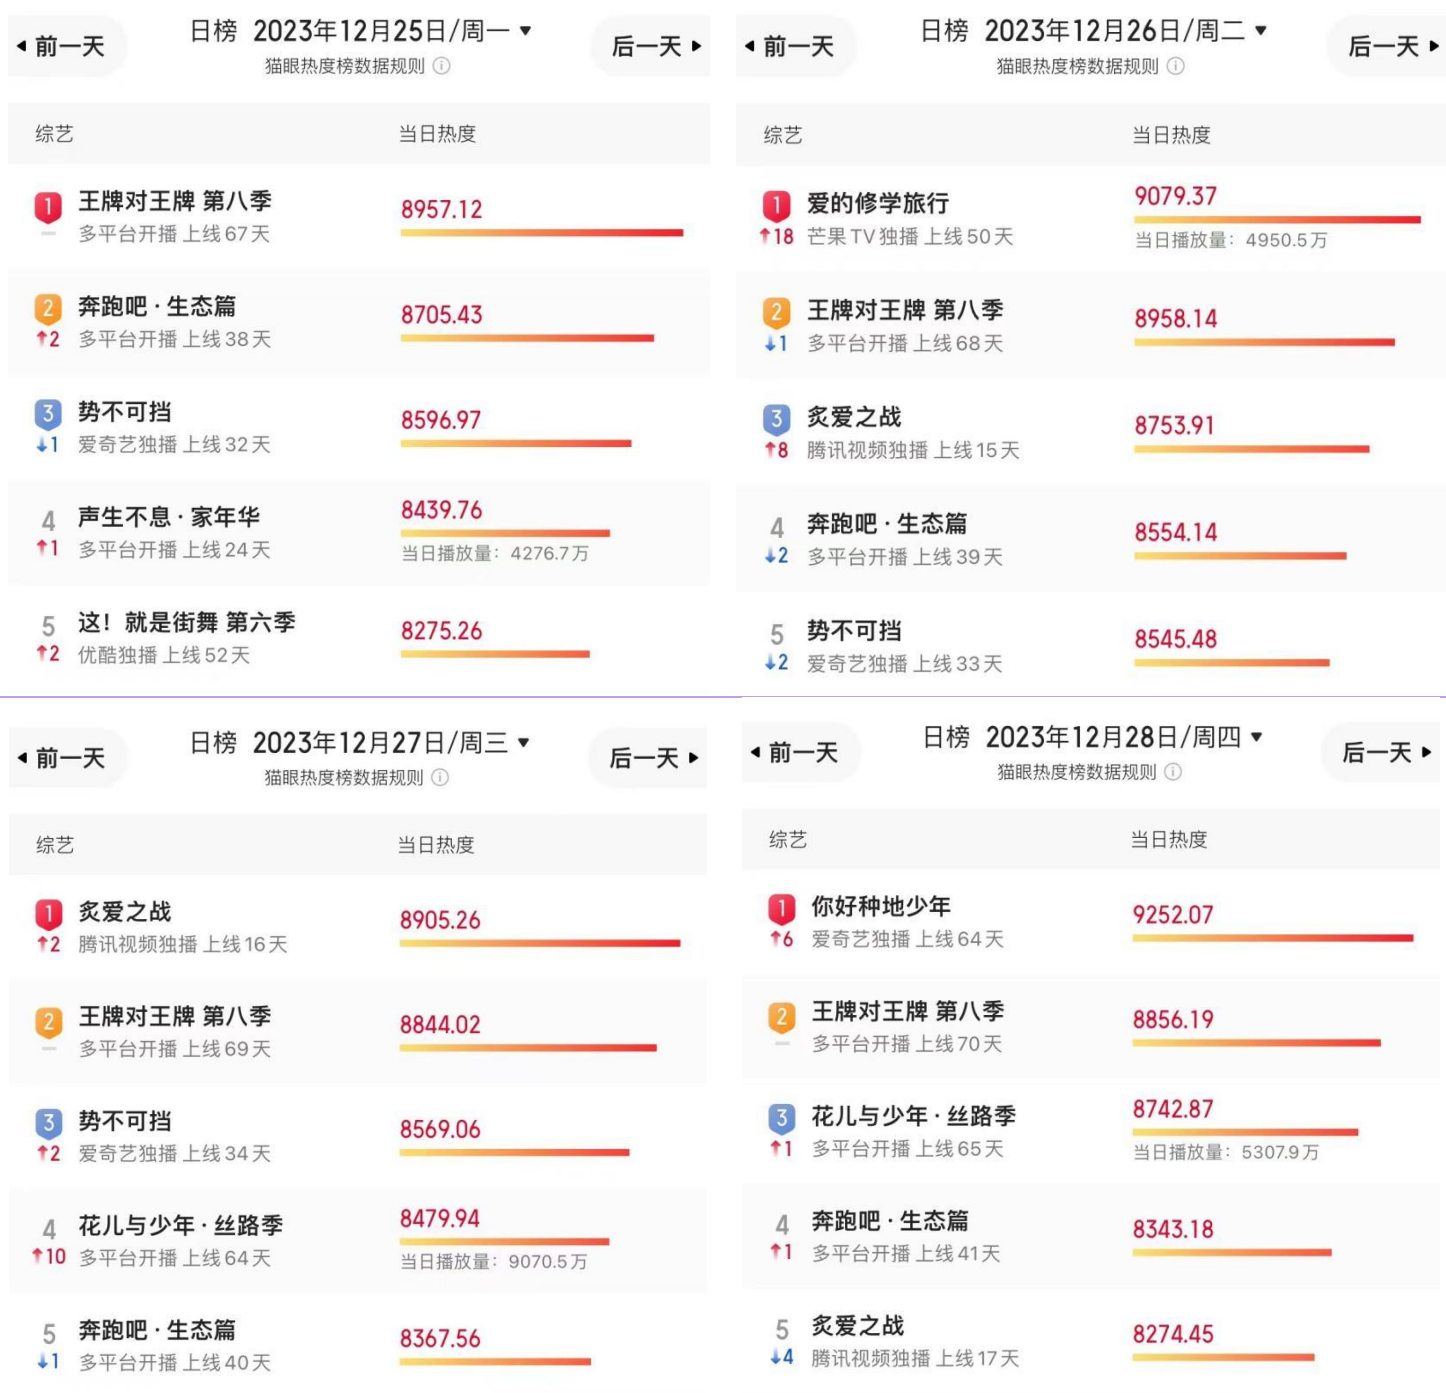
◂ 前一天

日榜 2023年12月25日/周一 ▾

猫眼热度榜数据规则 ⓘ

后一天 ▸

| 综艺 | 当日热度 |
|---|---|
| 1 王牌对王牌 第八季 — 多平台开播 上线67天 | 8957.12 |
| 2 奔跑吧·生态篇 ↑2 多平台开播 上线38天 | 8705.43 |
| 3 势不可挡 ↓1 爱奇艺独播 上线32天 | 8596.97 |
| 4 声生不息·家年华 ↑1 多平台开播 上线24天 | 8439.76 当日播放量：4276.7万 |
| 5 这！就是街舞 第六季 ↑2 优酷独播 上线52天 | 8275.26 |

◂ 前一天

日榜 2023年12月26日/周二 ▾

猫眼热度榜数据规则 ⓘ

后一天 ▸

| 综艺 | 当日热度 |
|---|---|
| 1 爱的修学旅行 ↑18 芒果TV独播 上线50天 | 9079.37 当日播放量：4950.5万 |
| 2 王牌对王牌 第八季 ↓1 多平台开播 上线68天 | 8958.14 |
| 3 炙爱之战 ↑8 腾讯视频独播 上线15天 | 8753.91 |
| 4 奔跑吧·生态篇 ↓2 多平台开播 上线39天 | 8554.14 |
| 5 势不可挡 ↓2 爱奇艺独播 上线33天 | 8545.48 |

◂ 前一天

日榜 2023年12月27日/周三 ▾

猫眼热度榜数据规则 ⓘ

后一天 ▸

| 综艺 | 当日热度 |
|---|---|
| 1 炙爱之战 ↑2 腾讯视频独播 上线16天 | 8905.26 |
| 2 王牌对王牌 第八季 — 多平台开播 上线69天 | 8844.02 |
| 3 势不可挡 ↑2 爱奇艺独播 上线34天 | 8569.06 |
| 4 花儿与少年·丝路季 ↑10 多平台开播 上线64天 | 8479.94 当日播放量：9070.5万 |
| 5 奔跑吧·生态篇 ↓1 多平台开播 上线40天 | 8367.56 |

◂ 前一天

日榜 2023年12月28日/周四 ▾

猫眼热度榜数据规则 ⓘ

后一天 ▸

| 综艺 | 当日热度 |
|---|---|
| 1 你好种地少年 ↑6 爱奇艺独播 上线64天 | 9252.07 |
| 2 王牌对王牌 第八季 — 多平台开播 上线70天 | 8856.19 |
| 3 花儿与少年·丝路季 ↑1 多平台开播 上线65天 | 8742.87 当日播放量：5307.9万 |
| 4 奔跑吧·生态篇 ↑1 多平台开播 上线41天 | 8343.18 |
| 5 炙爱之战 ↓4 腾讯视频独播 上线17天 | 8274.45 |